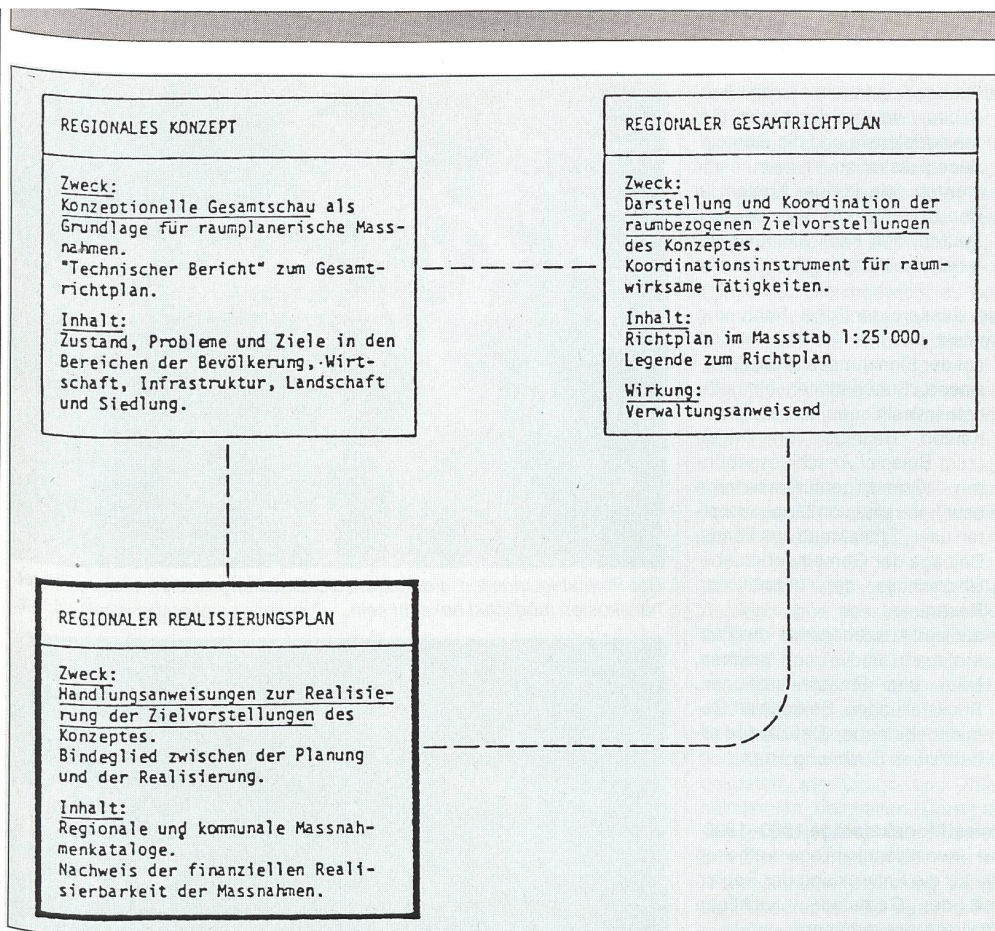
REGIONALES KONZEPT

Zweck:
Konzeptionelle Gesamtschau als Grundlage für raumplanerische Massnahmen.
"Technischer Bericht" zum Gesamtrichtplan.

Inhalt:
Zustand, Probleme und Ziele in den Bereichen der Bevölkerung, Wirtschaft, Infrastruktur, Landschaft und Siedlung.

REGIONALER GESAMTRICHTPLAN

Zweck:
Darstellung und Koordination der raumbezogenen Zielvorstellungen des Konzeptes.
Koordinationsinstrument für raumwirksame Tätigkeiten.

Inhalt:
Richtplan im Massstab 1:25'000, Legende zum Richtplan

Wirkung:
Verwaltungsanweisend

REGIONALER REALISIERUNGSPLAN

Zweck:
Handlungsanweisungen zur Realisierung der Zielvorstellungen des Konzeptes.
Bindeglied zwischen der Planung und der Realisierung.

Inhalt:
Regionale und kommunale Massnahmenkataloge.
Nachweis der finanziellen Realisierbarkeit der Massnahmen.